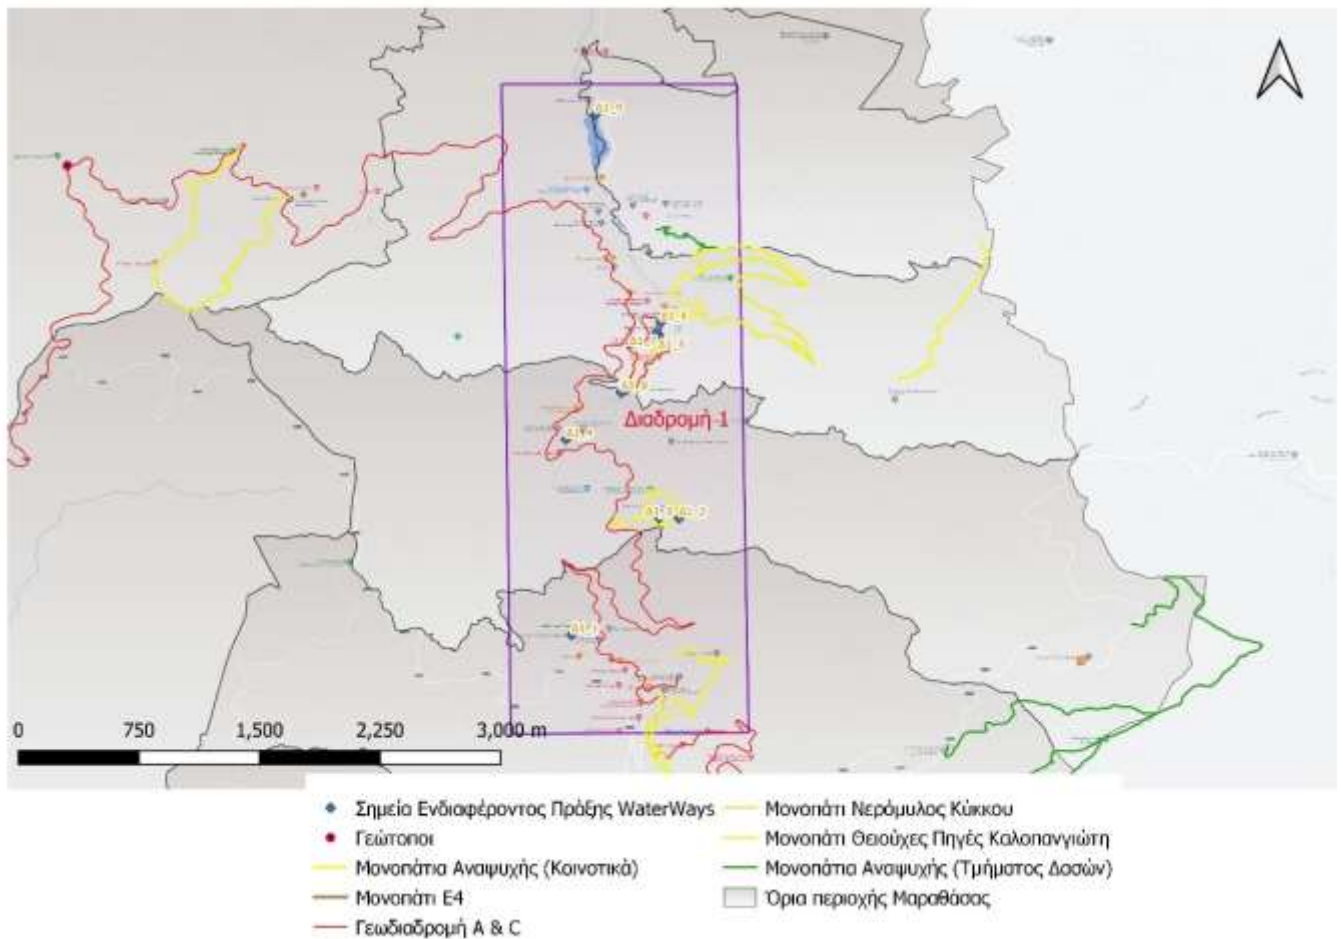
Διαδρομή 1

0 750 1,500 2,250 3,000 m

Σημείο Ενδιαφέροντος Πράξης WaterWays
Γεώτοποι
Μονοπάτια Αναψυχής (Κοινοτικά)
Μονοπάτι E4
Γεωδιαδρομή A & C
Μονοπάτι Νερόμυλος Κύκκου
Μονοπάτι Θειούχες Πηγές Καλοπαναγιώτη
Μονοπάτια Αναψυχής (Τμήματος Δασών)
Όρια περιοχής Μαραθάσας